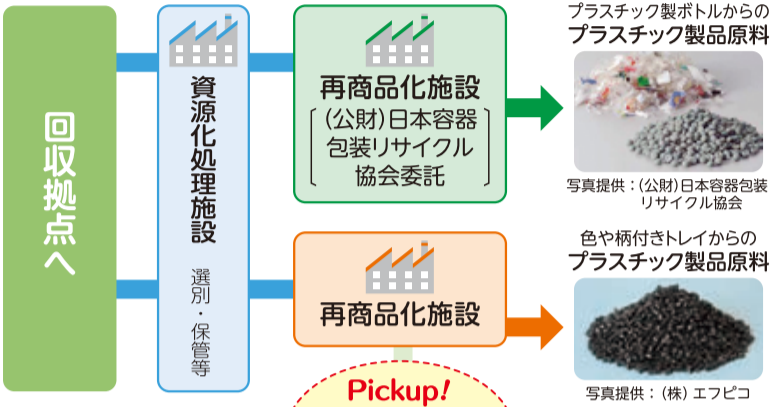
回収拠点へ

資源化処理施設

選別・保管等

再商品化施設

（公財）日本容器包装リサイクル協会委託

プラスチック製ボトルからの
プラスチック製品原料

写真提供：（公財）日本容器包装リサイクル協会

再商品化施設

色や柄付きトレイからの
プラスチック製品原料

写真提供：（株）エフピコ

Pickup!